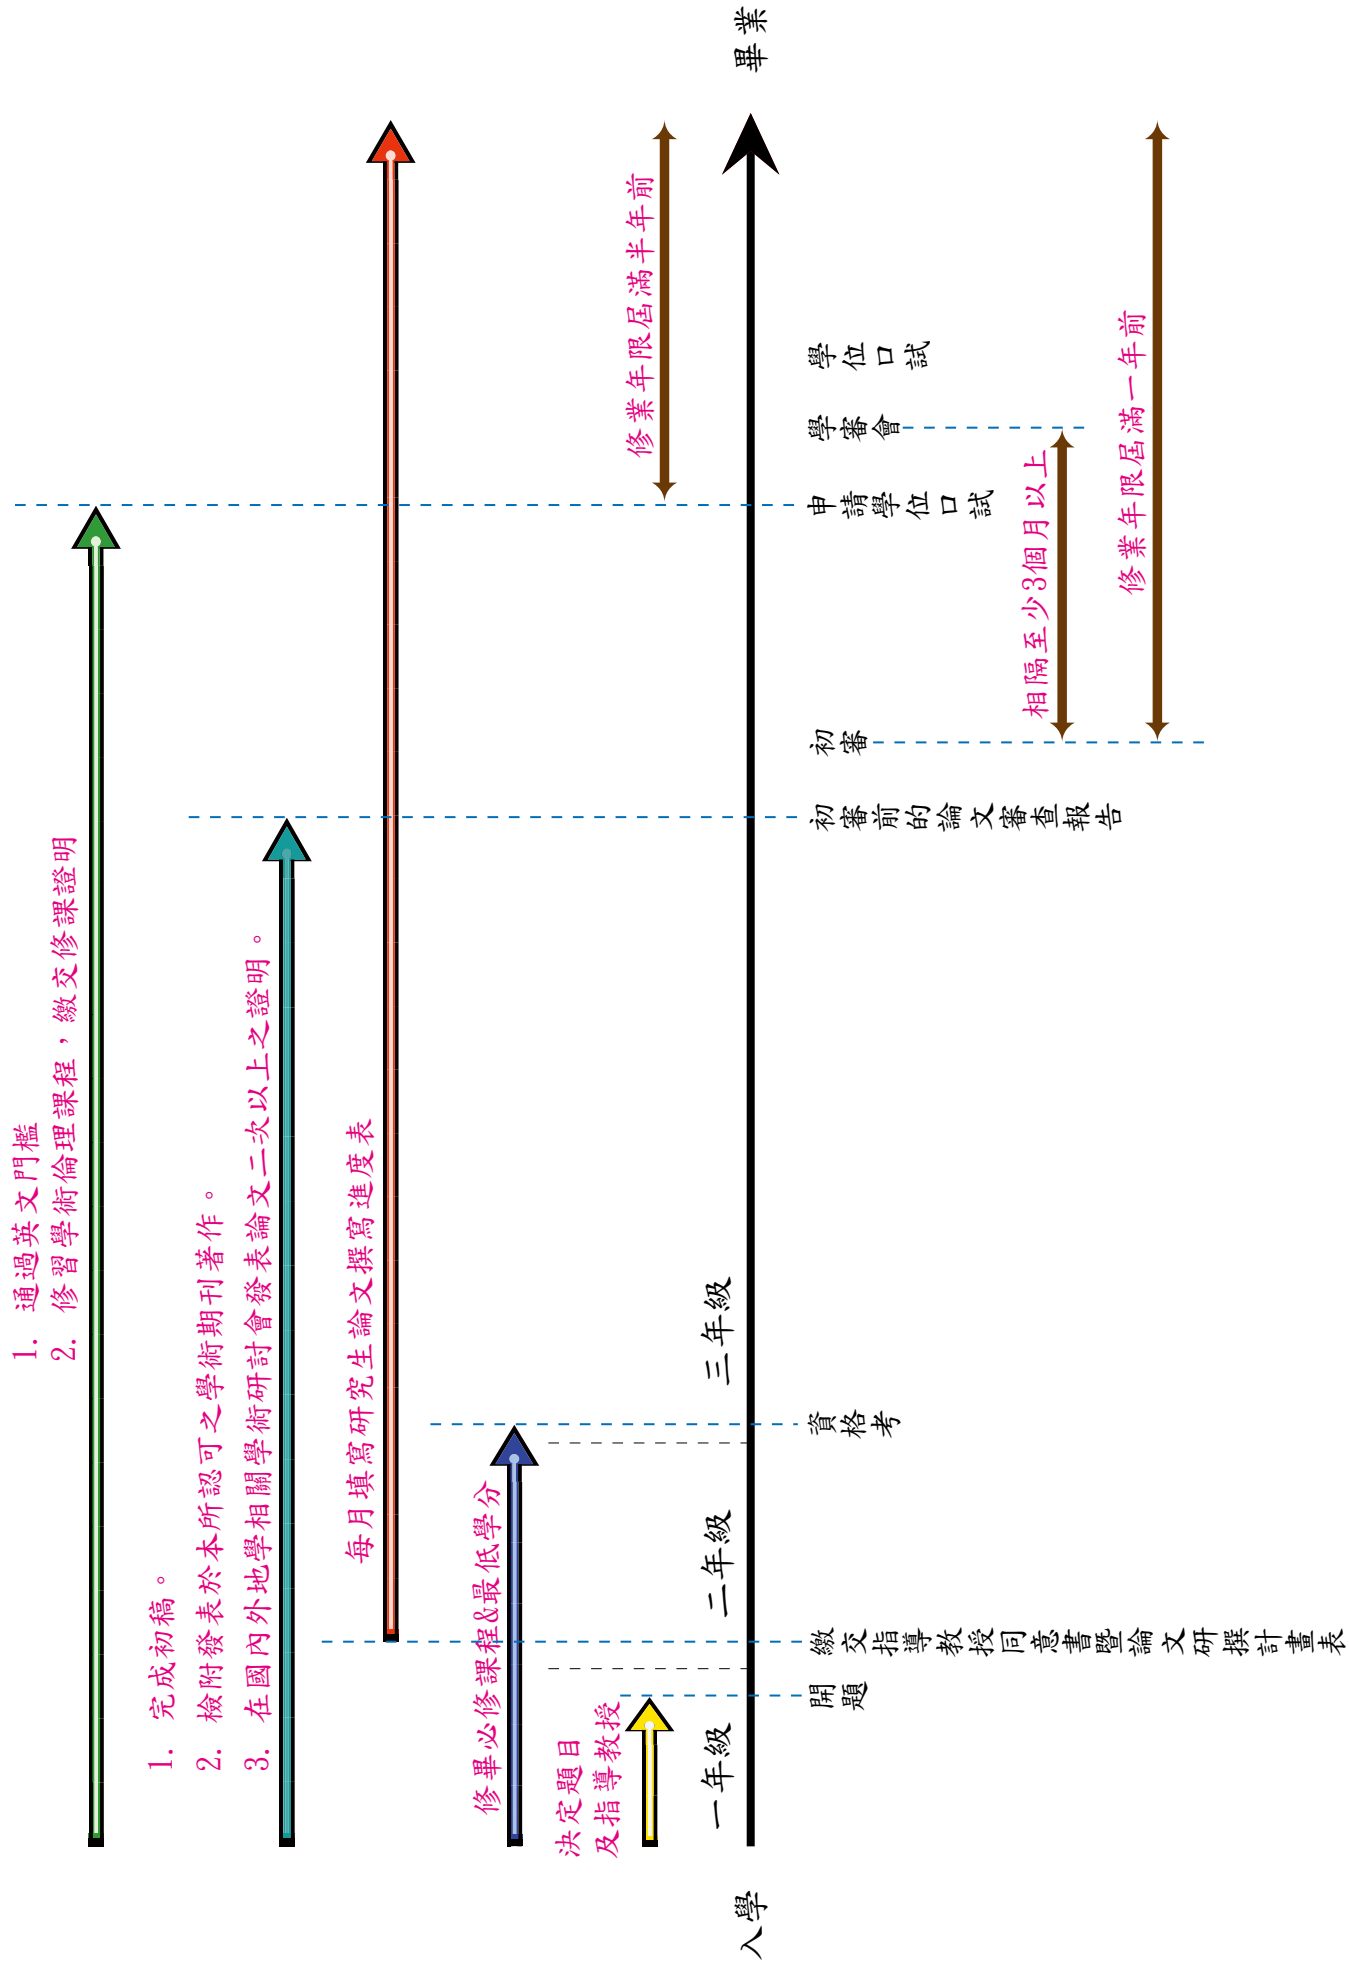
畢業

入學

一年級

二年級

三年級

1. 通過英文門檻
2. 修習學術倫理課程，繳交修課證明

1. 完成初稿。
2. 檢附發表於本所認可之學術期刊著作。
3. 在國內外地學相關學術研討會發表論文二次以上之證明。

每月填寫研究生論文撰寫進度表

修畢必修課程&最低學分

決定題目
及指導教授

開題

繳交指導教授同意書暨論文研撰計畫表

資格考

初審前的論文審查報告

初審

申請學位口試

學審會

學位口試

修業年限屆滿半年前

相隔至少3個月以上

修業年限屆滿一年前